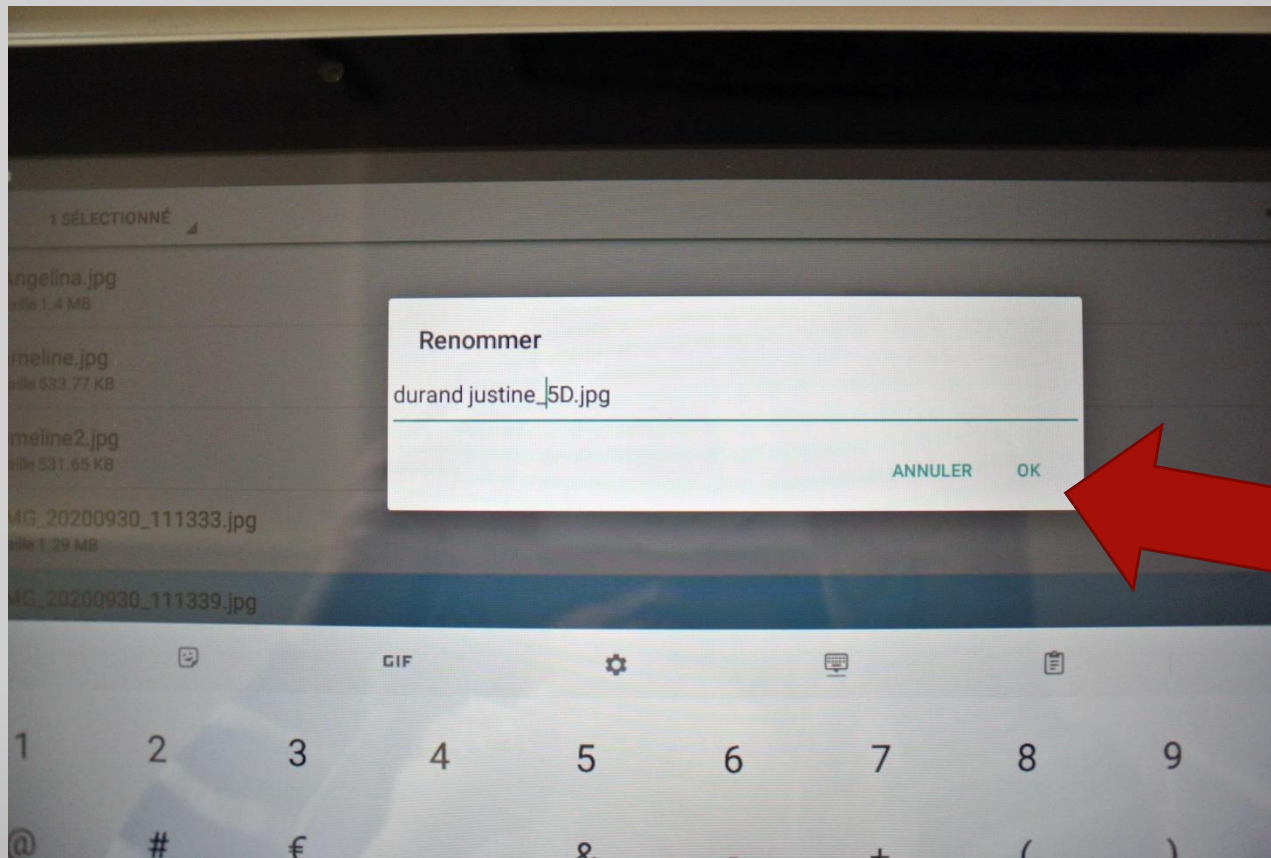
1 SÉLECTIONNÉ

ngelina.jpg
ille 1.4 MB

meline.jpg
ille 533.77 KB

meline2.jpg
ille 531.65 KB

MG_20200930_111333.jpg
ille 1.29 MB

MG_20200930_111339.jpg

Renommer

durand justine_5D.jpg

ANNULER OK

GIF

1 2 3 4 5 6 7 8 9

@ # € & + ( )